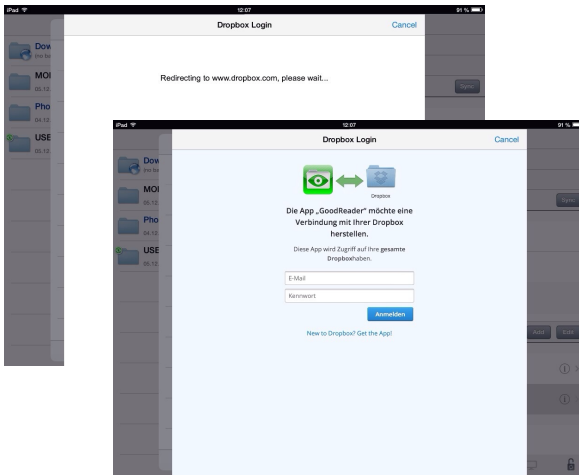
iPad
12:07
91 %
Dropbox Login
Cancel
Dow
(no loc
MOI
05.12.
Pho
04.12.
USE
05.12.
Redirecting to www.dropbox.com, please wait...
Sync

iPad
12:07
91 %
Dropbox Login
Cancel
Dow
(no loc
MOI
05.12.
Pho
04.12.
USE
05.12.
Dropbox
Die App „GoodReader" möchte eine Verbindung mit Ihrer Dropbox herstellen.
Diese App wird Zugriff auf Ihre gesamte Dropboxhaben.
E-Mail
Kennwort
Anmelden
New to Dropbox? Get the App!
Sync
Add
Edit